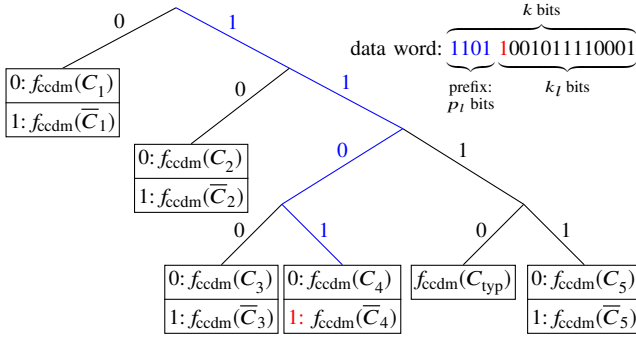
$k$ bits

data word: 1101 1001011110001

prefix: $p_l$ bits

$k_l$ bits

0

1

0

1

0

1

0

1

0

1

0: $f_{\text{ccdm}}(C_1)$

1: $f_{\text{ccdm}}(\overline{C}_1)$

0: $f_{\text{ccdm}}(C_2)$

1: $f_{\text{ccdm}}(\overline{C}_2)$

0: $f_{\text{ccdm}}(C_3)$

1: $f_{\text{ccdm}}(\overline{C}_3)$

0: $f_{\text{ccdm}}(C_4)$

1: $f_{\text{ccdm}}(\overline{C}_4)$

$f_{\text{ccdm}}(C_{\text{typ}})$

0: $f_{\text{ccdm}}(C_5)$

1: $f_{\text{ccdm}}(\overline{C}_5)$